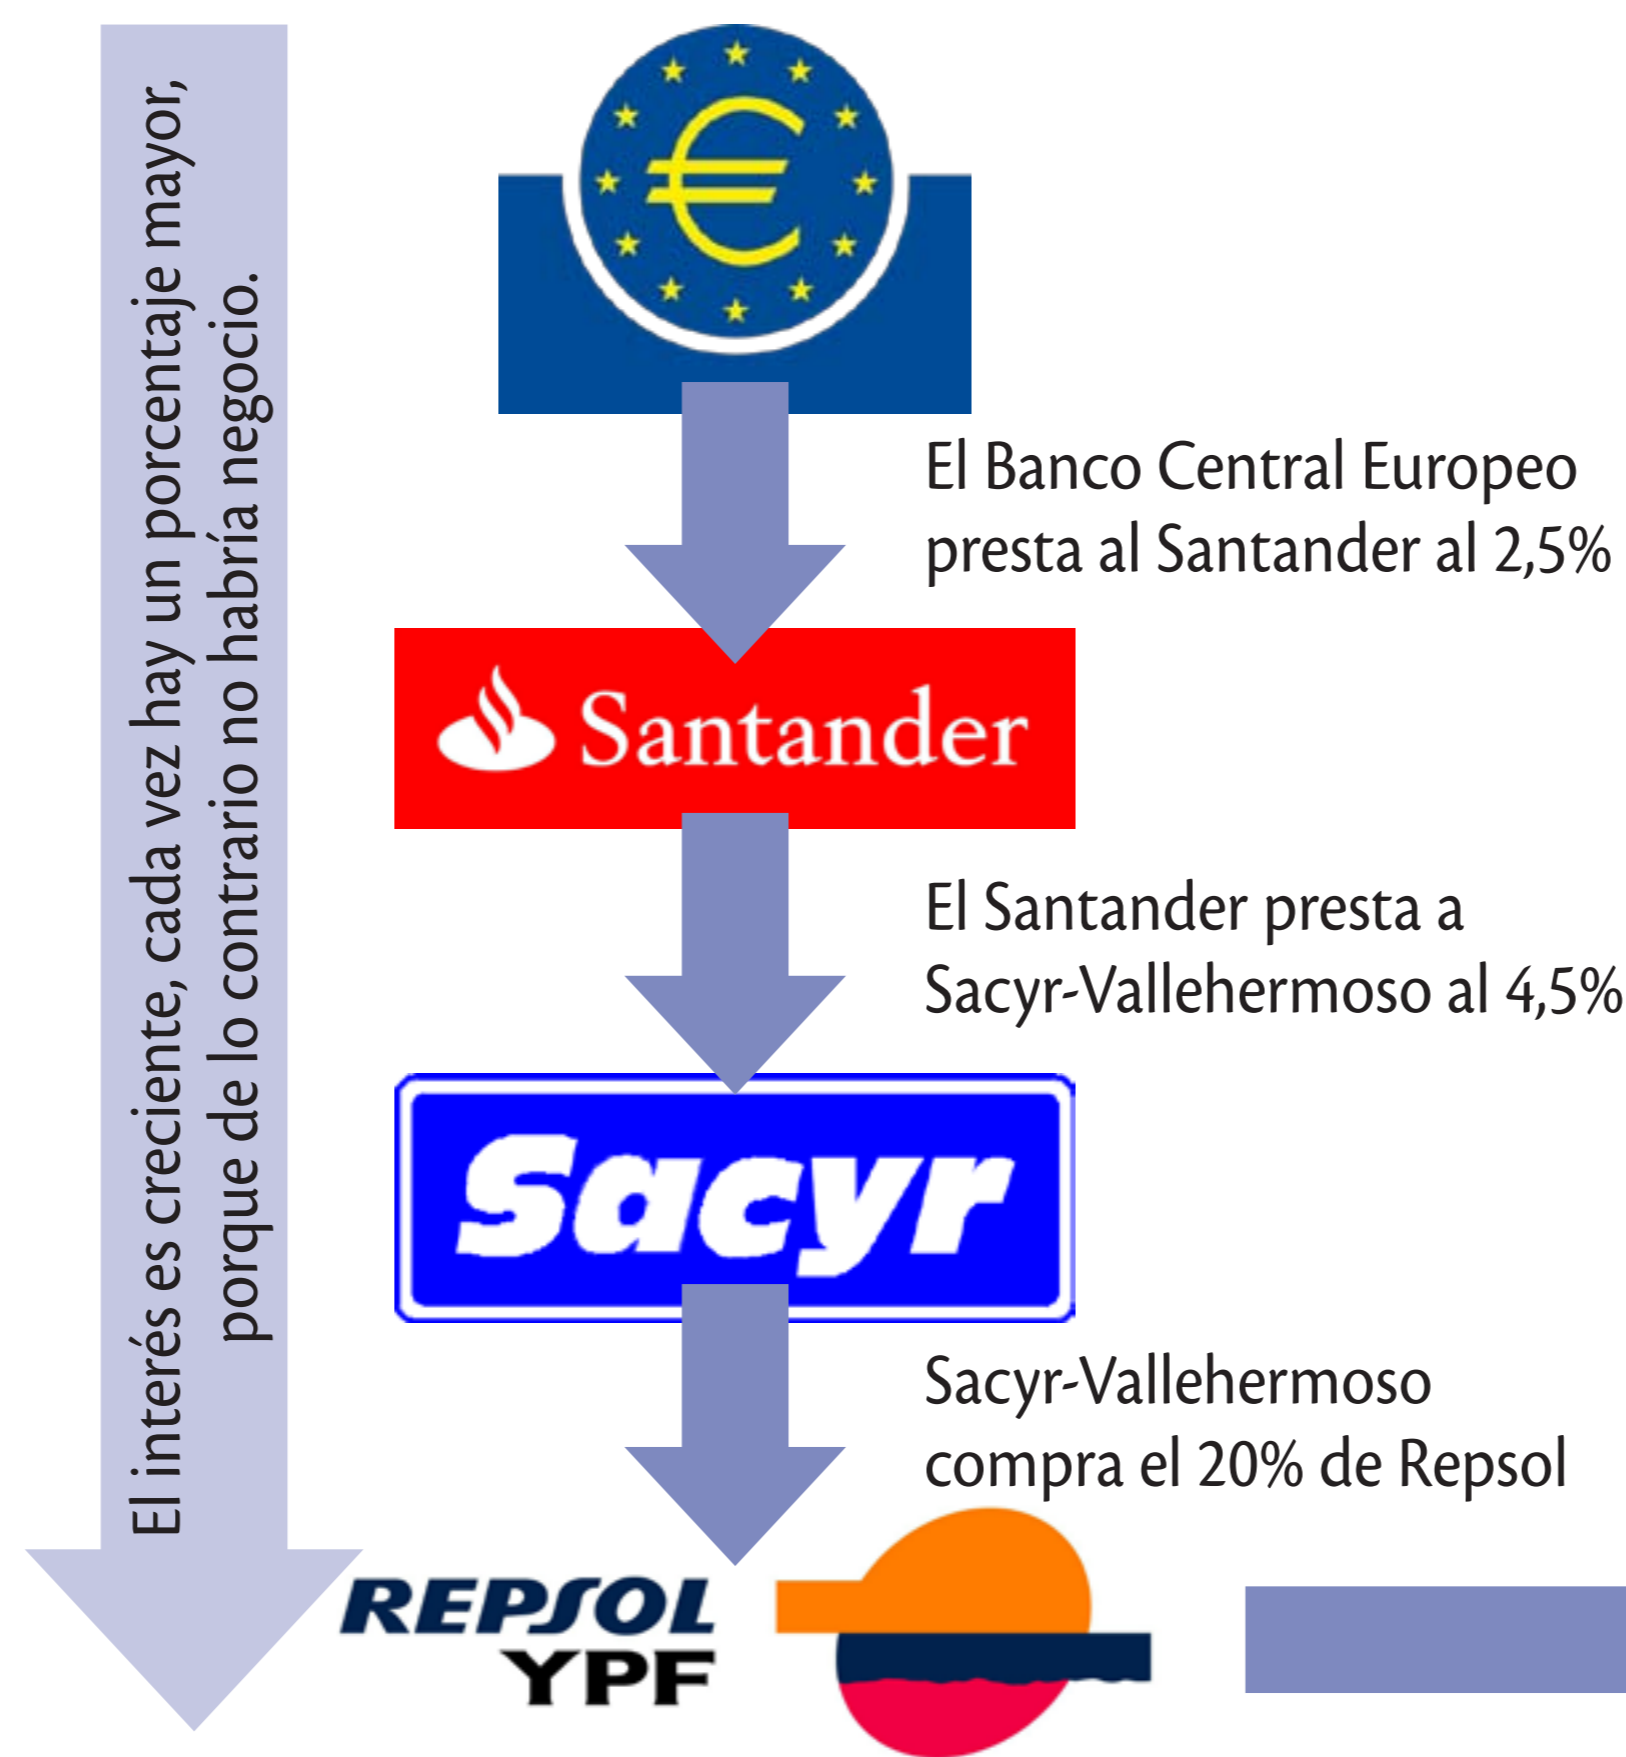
El interés es creciente, cada vez hay un porcentaje mayor, porque de lo contrario no habría negocio.

€

El Banco Central Europeo presta al Santander al 2,5%

Santander

El Santander presta a Sacyr-Vallehermoso al 4,5%

Sacyr

Sacyr-Vallehermoso compra el 20% de Repsol

REPSOL YPF